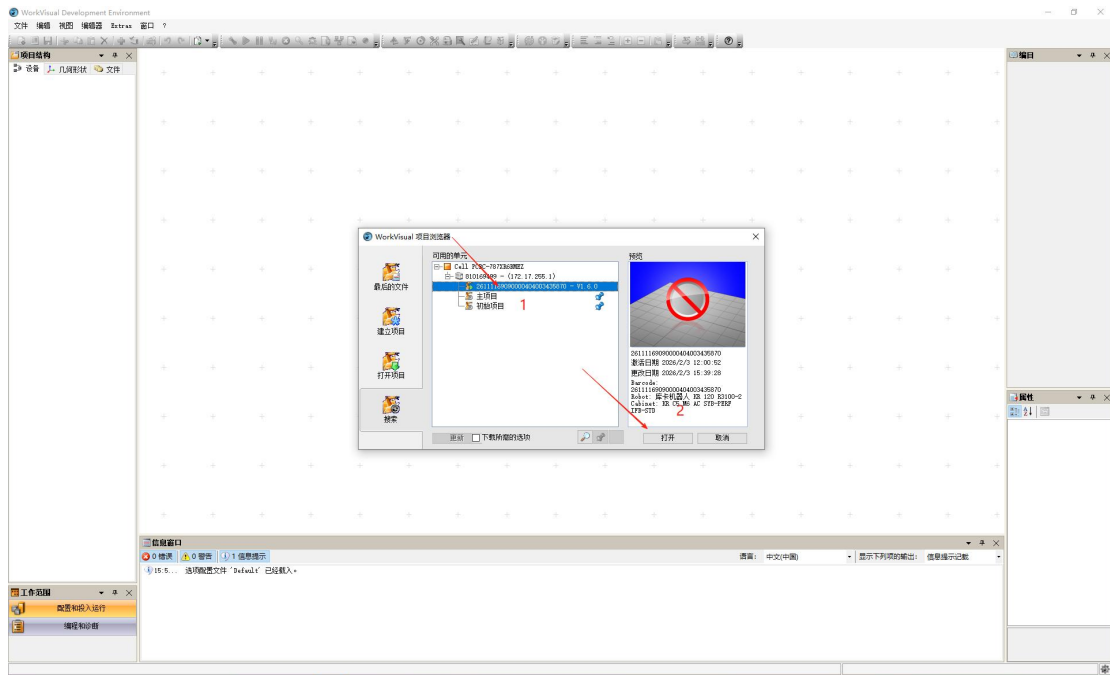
WorkVisual Development Environment

文件 编辑 视图 编辑器 Extras 窗口 ?

项目结构

设备 几何形状 文件

编目

属性

WorkVisual 项目浏览器

最后的文件

建立项目

打开项目

搜索

可用的单元

Cell PCSC-787XB6BMEZ

810169489 - (172.17.255.1)

2611116090000040400343587O - V1.6.0

主项目

初始项目

1

预览

2611116090000040400343587O

创建日期 2026/2/3 12:00:52

更改日期 2026/2/3 15:39:28

Barcode: 2611116090000040400343587O

Robot: 库卡机器人 KR 120 R3100-2

Cabinet: KR C5_M6 AC STD-PERF

IFB-STD

2

更新

下载所需的选项

打开

取消

信息窗口

0 错误 0 警告 1 信息提示

语言: 中文(中国)

显示下列项的输出: 信息提示记载

15:5... 选项配置文件 'Default' 已经载入。

工作范围

配置和投入运行

编程和诊断